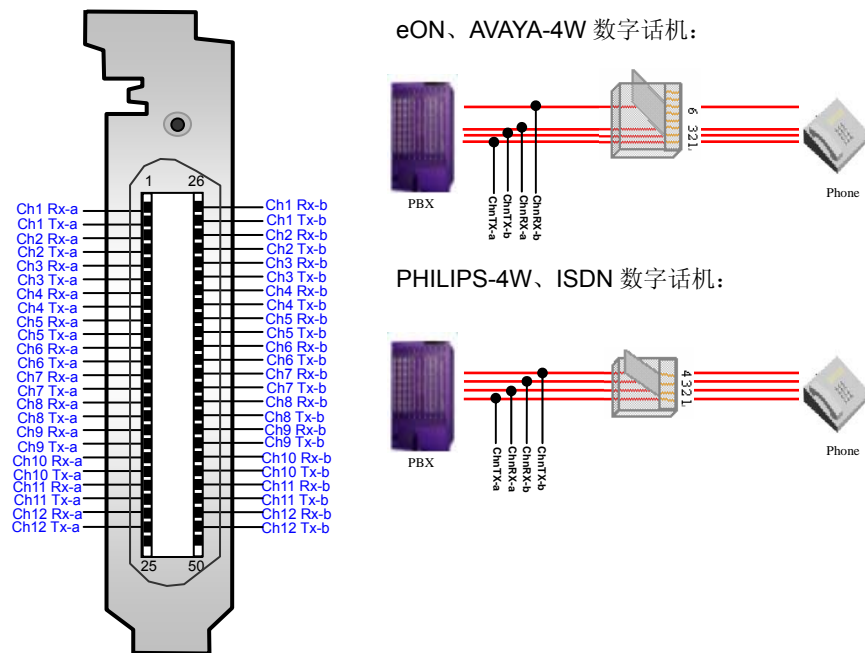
1
26
Ch1 Rx-a
Ch1 Tx-a
Ch2 Rx-a
Ch2 Tx-a
Ch3 Rx-a
Ch3 Tx-a
Ch4 Rx-a
Ch4 Tx-a
Ch5 Rx-a
Ch5 Tx-a
Ch6 Rx-a
Ch6 Tx-a
Ch7 Rx-a
Ch7 Tx-a
Ch8 Rx-a
Ch8 Tx-a
Ch9 Rx-a
Ch9 Tx-a
Ch10 Rx-a
Ch10 Tx-a
Ch11 Rx-a
Ch11 Tx-a
Ch12 Rx-a
Ch12 Tx-a
Ch1 Rx-b
Ch1 Tx-b
Ch2 Rx-b
Ch2 Tx-b
Ch3 Rx-b
Ch3 Tx-b
Ch4 Rx-b
Ch4 Tx-b
Ch5 Rx-b
Ch5 Tx-b
Ch6 Rx-b
Ch6 Tx-b
Ch7 Rx-b
Ch7 Tx-b
Ch8 Rx-b
Ch8 Tx-b
Ch9 Rx-b
Ch9 Tx-b
Ch10 Rx-b
Ch10 Tx-b
Ch11 Rx-b
Ch11 Tx-b
Ch12 Rx-b
Ch12 Tx-b
25
50

eON、AVAYA-4W 数字话机：

6 321
PBX
ChnTX-a
ChnTX-b
ChnRX-a
ChnRX-b
Phone

PHILIPS-4W、ISDN 数字话机：

4 321
PBX
ChnTX-a
ChnRX-b
ChnRX-a
ChnTX-b
Phone